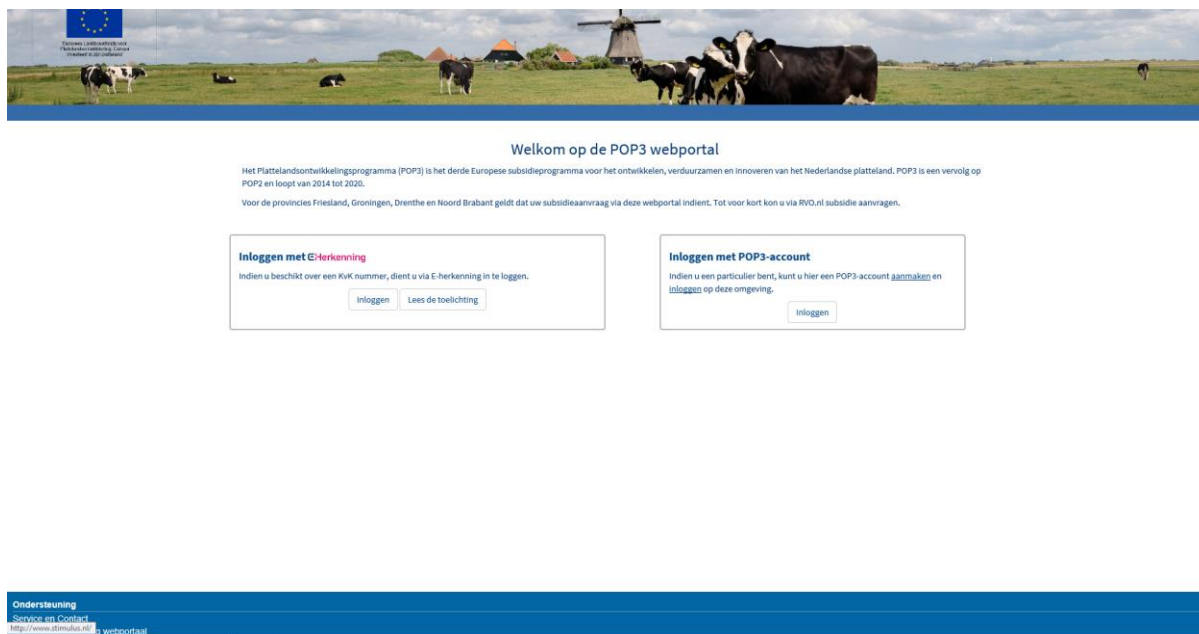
Europees Landbouwfonds voor Plattelandsontwikkeling: Europa investeert in zijn platteland

Welkom op de POP3 webportal

Het Plattelandsontwikkelingsprogramma (POP3) is het derde Europese subsidieprogramma voor het ontwikkelen, verduurzamen en innoveren van het Nederlandse platteland. POP3 is een vervolg op POP2 en loopt van 2014 tot 2020.

Voor de provincies Friesland, Groningen, Drenthe en Noord Brabant geldt dat uw subsidieaanvraag via deze webportal indient. Tot voor kort kon u via RVO.nl subsidie aanvragen.

Inloggen met eHerkenning

Indien u beschikt over een KvK nummer, dient u via E-herkenning in te loggen.

Inloggen

Lees de toelichting

Inloggen met POP3-account

Indien u een particulier bent, kunt u hier een POP3-account aanmaken en inloggen op deze omgeving.

Inloggen

Ondersteuning

Service en Contact

http://www.stimulus.nl/ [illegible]g webportaal